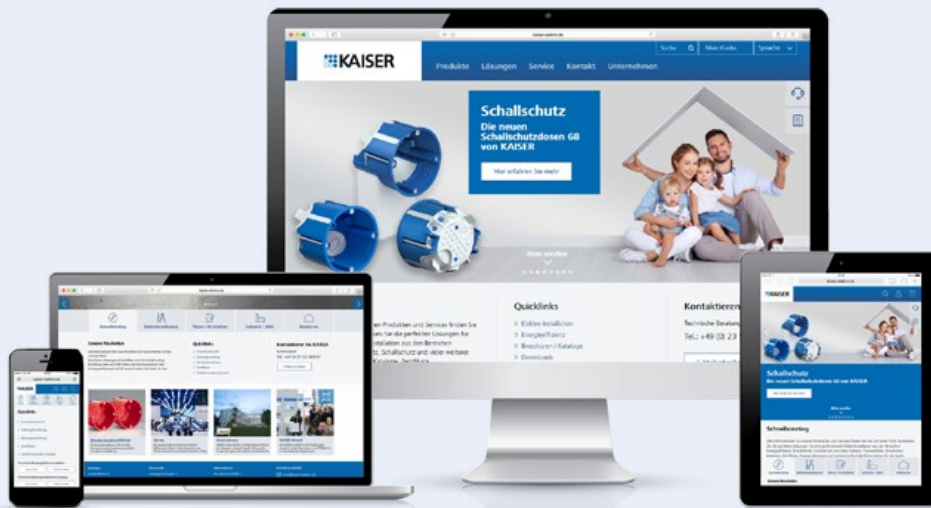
KAISER

Suche | Mein Konto | Sprache

Produkte Lösungen Service Kontakt Unternehmen

Schallschutz

Die neuen Schallschutzdosen GB von KAISER

Hier erfahren Sie mehr

Quicklinks

Elektro-Installation

Energieeffizienz

Broschüren / Kataloge

Downloads

Kontaktieren

Technische Beratung

Tel.: +49 (0) 23

KAISER

Schallschutz

Die neuen Schallschutzdosen GB von KAISER

Schnelleinstieg

KAISER

Quicklinks